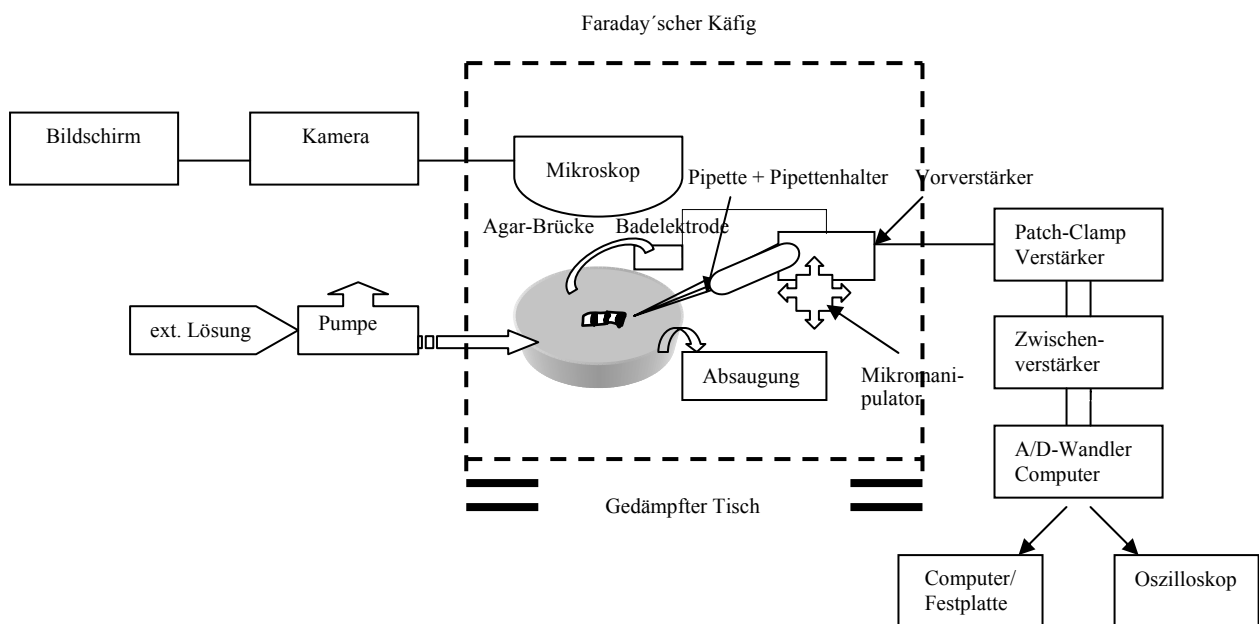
Faraday´scher Käfig

Bildschirm

Kamera

Mikroskop

Pipette + Pipettenhalter

Vorverstärker

Agar-Brücke

Badelektrode

Patch-Clamp Verstärker

ext. Lösung

Pumpe

Zwischenverstärker

Absaugung

Mikromanipulator

A/D-Wandler Computer

Gedämpfter Tisch

Computer/ Festplatte

Oszilloskop